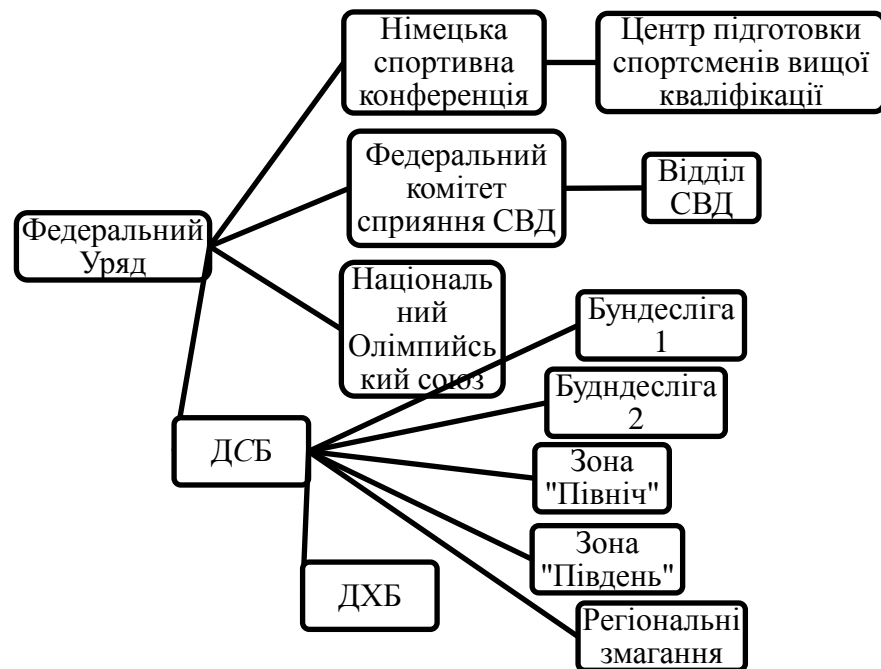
Федеральний Уряд

Німецька спортивна конференція

Центр підготовки спортсменів вищої кваліфікації

Федеральний комітет сприяння СВД

Відділ СВД

Національний Олімпийський союз

ДСБ

Бундесліга 1

Будндесліга 2

Зона "Північ"

Зона "Південь"

Регіональні змагання

ДХБ